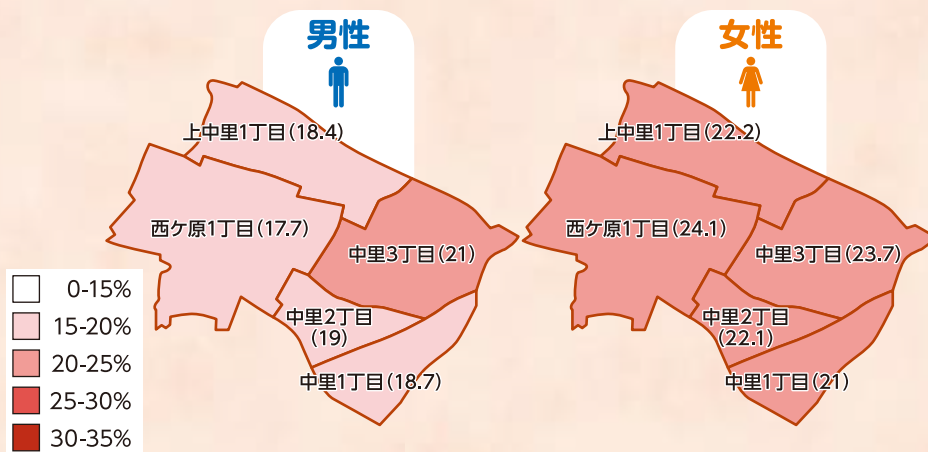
男性

上中里1丁目(18.4)

西ケ原1丁目(17.7)

中里3丁目(21)

中里2丁目
(19)

中里1丁目(18.7)

女性

上中里1丁目(22.2)

西ケ原1丁目(24.1)

中里3丁目(23.7)

中里2丁目
(22.1)

中里1丁目(21)

0-15%
15-20%
20-25%
25-30%
30-35%